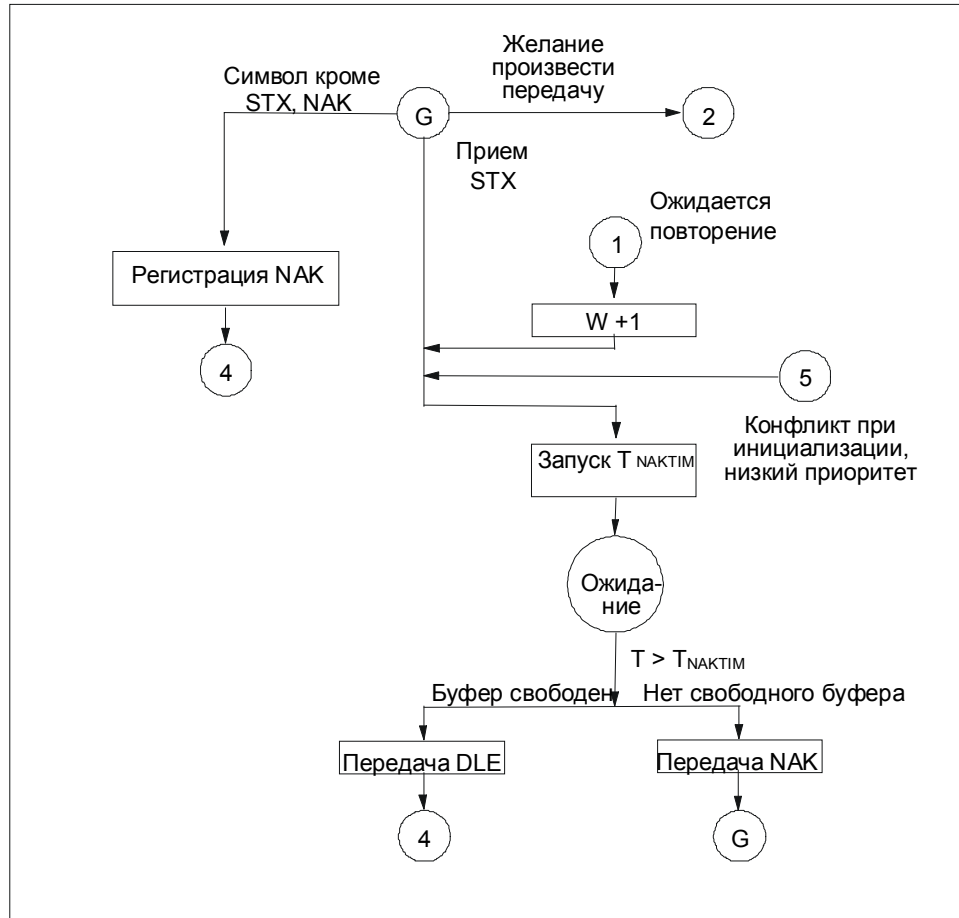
Желание произвести передачу

Символ кроме STX, NAK

G

2

Прием STX

Ожидается повторение

1

Регистрация NAK

W +1

4

5

Конфликт при инициализации, низкий приоритет

Запуск $T_{NAKTIM}$

Ожидание

$T > T_{NAKTIM}$

Буфер свободен

Нет свободного буфера

Передача DLE

Передача NAK

4

G